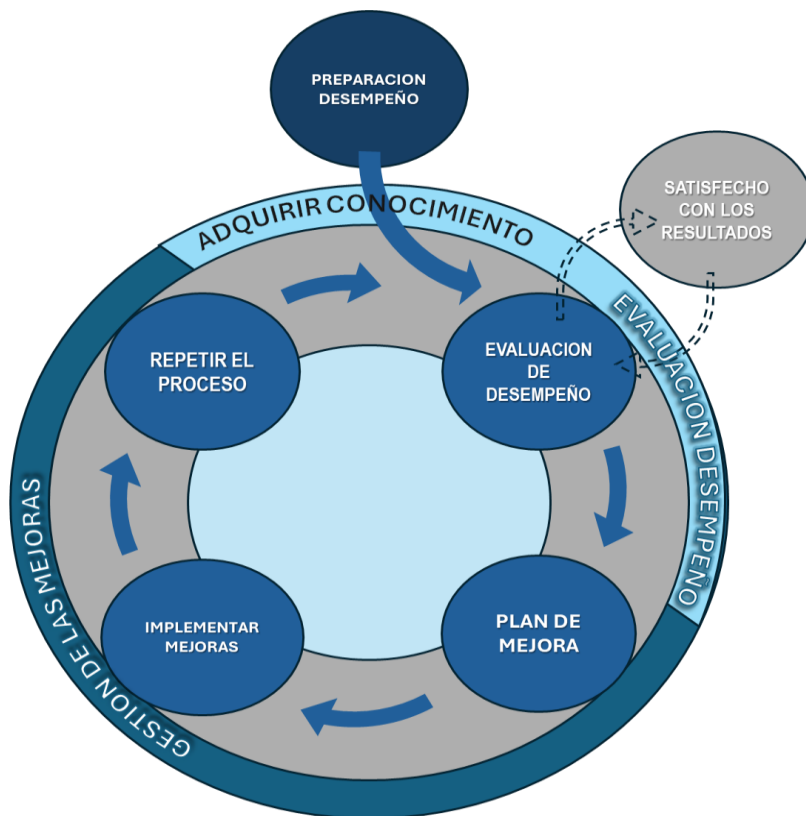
PREPARACION DESEMPEÑO

ADQUIRIR CONOCIMIENTO

SATISFECHO CON LOS RESULTADOS

EVALUACION DESEMPEÑO

REPETIR EL PROCESO

EVALUACION DE DESEMPEÑO

PLAN DE MEJORA

IMPLEMENTAR MEJORAS

GESTION DE LAS MEJORAS